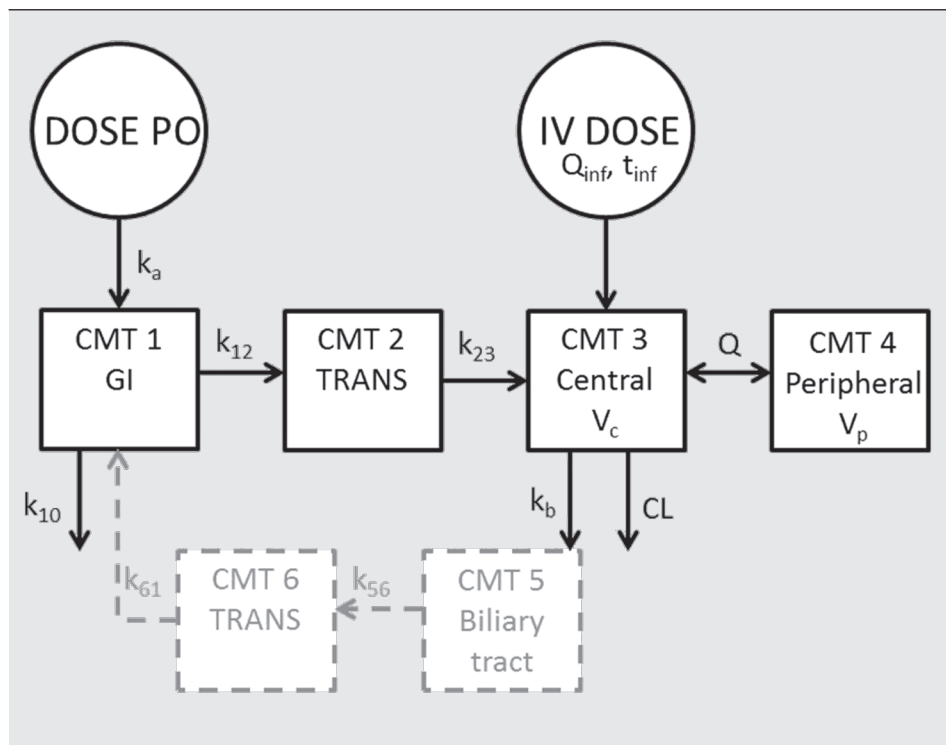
DOSE PO

IV DOSE
$Q_{inf}$, $t_{inf}$

$k_a$

CMT 1
GI

$k_{12}$

CMT 2
TRANS

$k_{23}$

CMT 3
Central
$V_c$

Q

CMT 4
Peripheral
$V_p$

$k_{10}$

$k_b$

CL

$k_{61}$

CMT 6
TRANS

$k_{56}$

CMT 5
Biliary
tract